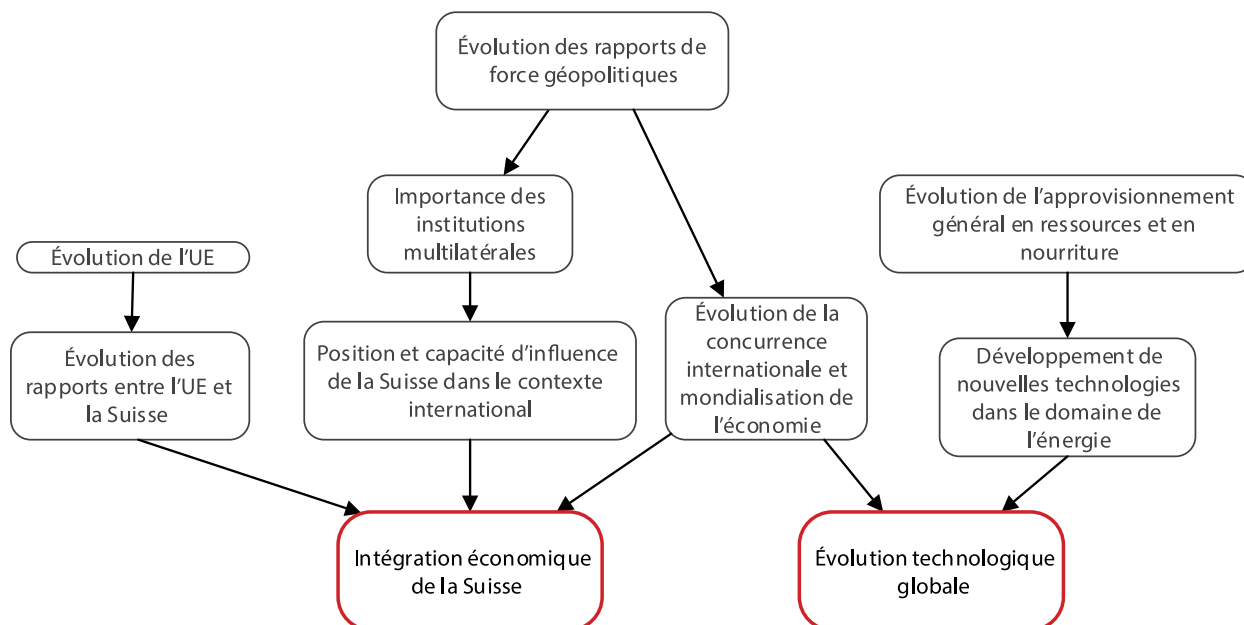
Évolution des rapports de force géopolitiques

Importance des institutions multilatérales

Évolution de l'UE

Évolution de l'approvisionnement général en ressources et en nourriture

Évolution des rapports entre l'UE et la Suisse

Position et capacité d'influence de la Suisse dans le contexte international

Évolution de la concurrence internationale et mondialisation de l'économie

Développement de nouvelles technologies dans le domaine de l'énergie

Intégration économique de la Suisse

Évolution technologique globale